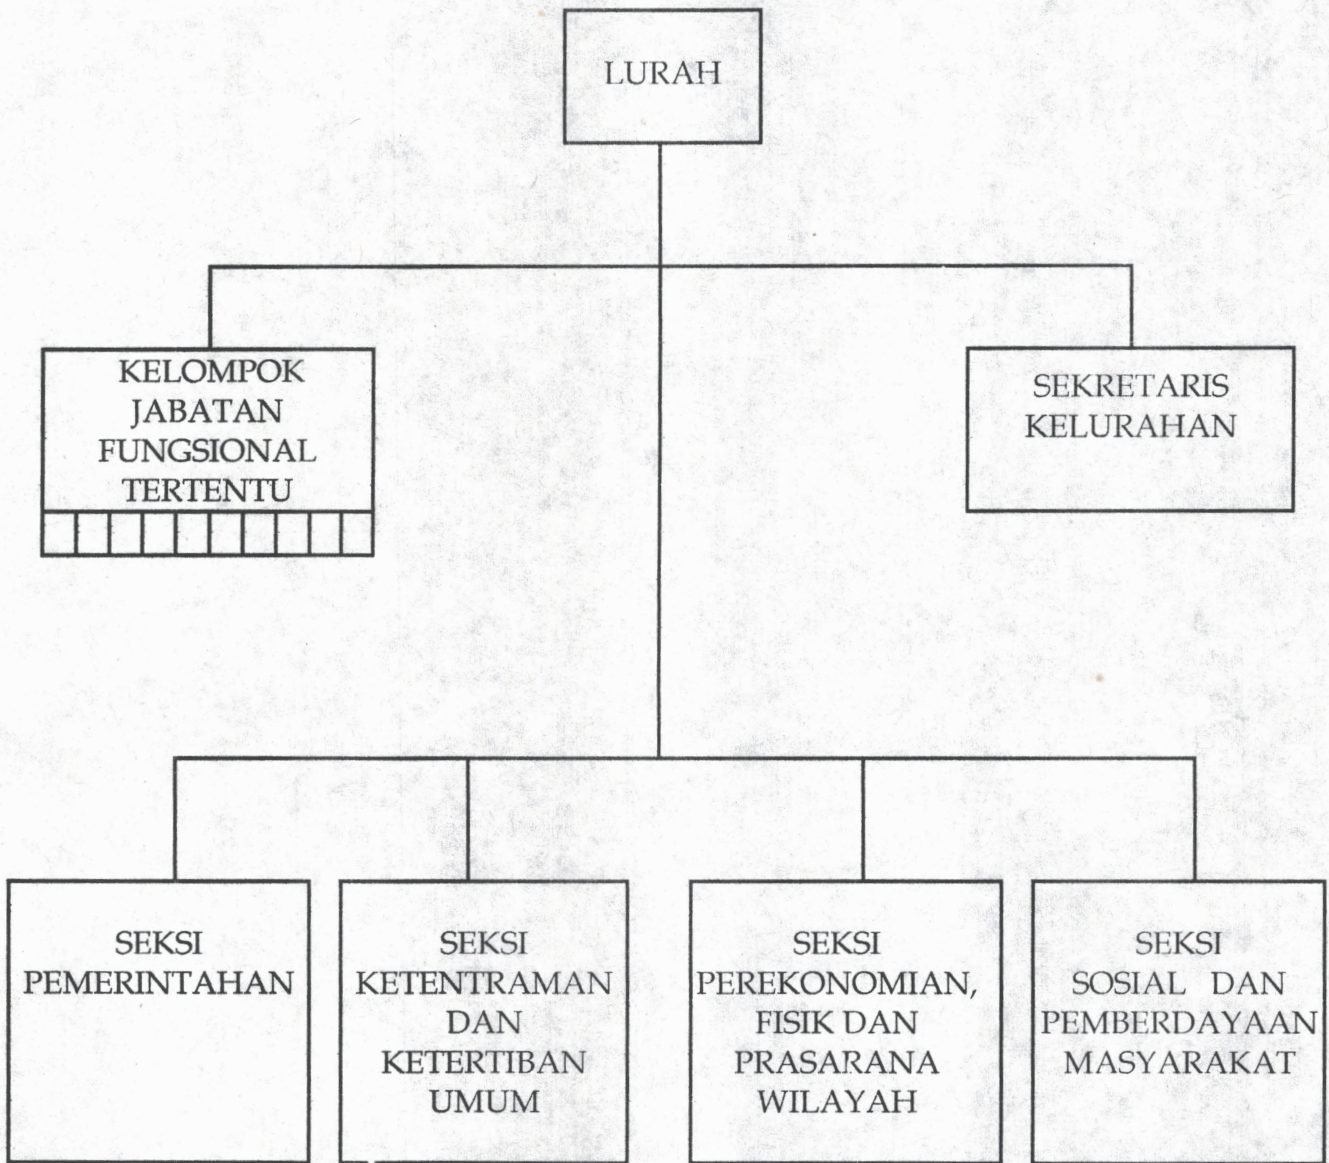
LURAH

KELOMPOK JABATAN FUNGSIONAL TERTENTU

SEKRETARIS KELURAHAN

SEKSI PEMERINTAHAN

SEKSI KETENTRAMAN DAN KETERTIBAN UMUM

SEKSI PEREKONOMIAN, FISIK DAN PRASARANA WILAYAH

SEKSI SOSIAL DAN PEMBERDAYAAN MASYARAKAT